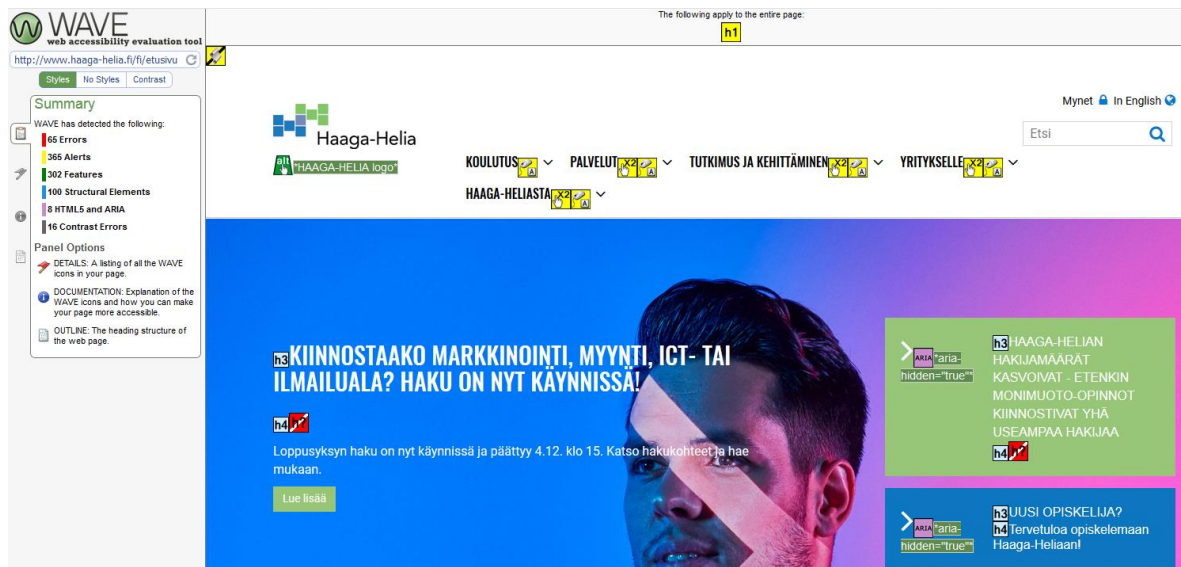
WAVE
web accessibility evaluation tool

http://www.haaga-helia.fi/fi/etusivu

Styles No Styles Contrast

Summary
WAVE has detected the following:
65 Errors
365 Alerts
302 Features
100 Structural Elements
8 HTML5 and ARIA
16 Contrast Errors

Panel Options
DETAILS: A listing of all the WAVE icons in your page.
DOCUMENTATION: Explanation of the WAVE icons and how you can make your page more accessible.
OUTLINE: The heading structure of the web page.

The following apply to the entire page:
h1

Haaga-Helia
alt "HAAGA-HELIA logo"

Mynet In English
Etsi

KOULUTUS X2 PALVELUT X2 TUTKIMUS JA KEHITTÄMINEN X2 YRITYKSELLE X2
HAAGA-HELIASTA X2

h3 KIINNOSTAAKO MARKKINOINTI, MYYNTI, ICT- TAI ILMAILUALA? HAKU ON NYT KÄYNNISSÄ!

h4

Loppusyksyn haku on nyt käynnissä ja päättyy 4.12. klo 15. Katso hakukohteet ja hae mukaan.

Lue lisää

ARIA "aria-hidden="true""
h3 HAAGA-HELIAN HAKIJAMÄÄRÄT KASVOIVAT - ETENKIN MONIMUOTO-OPINNOT KIINNOSTIVAT YHÄ USEAMPAA HAKIJAA
h4

ARIA "aria-hidden="true""
h3 UUSI OPISKELIJA?
h4 Tervetuloa opiskelemaan Haaga-Heliaan!